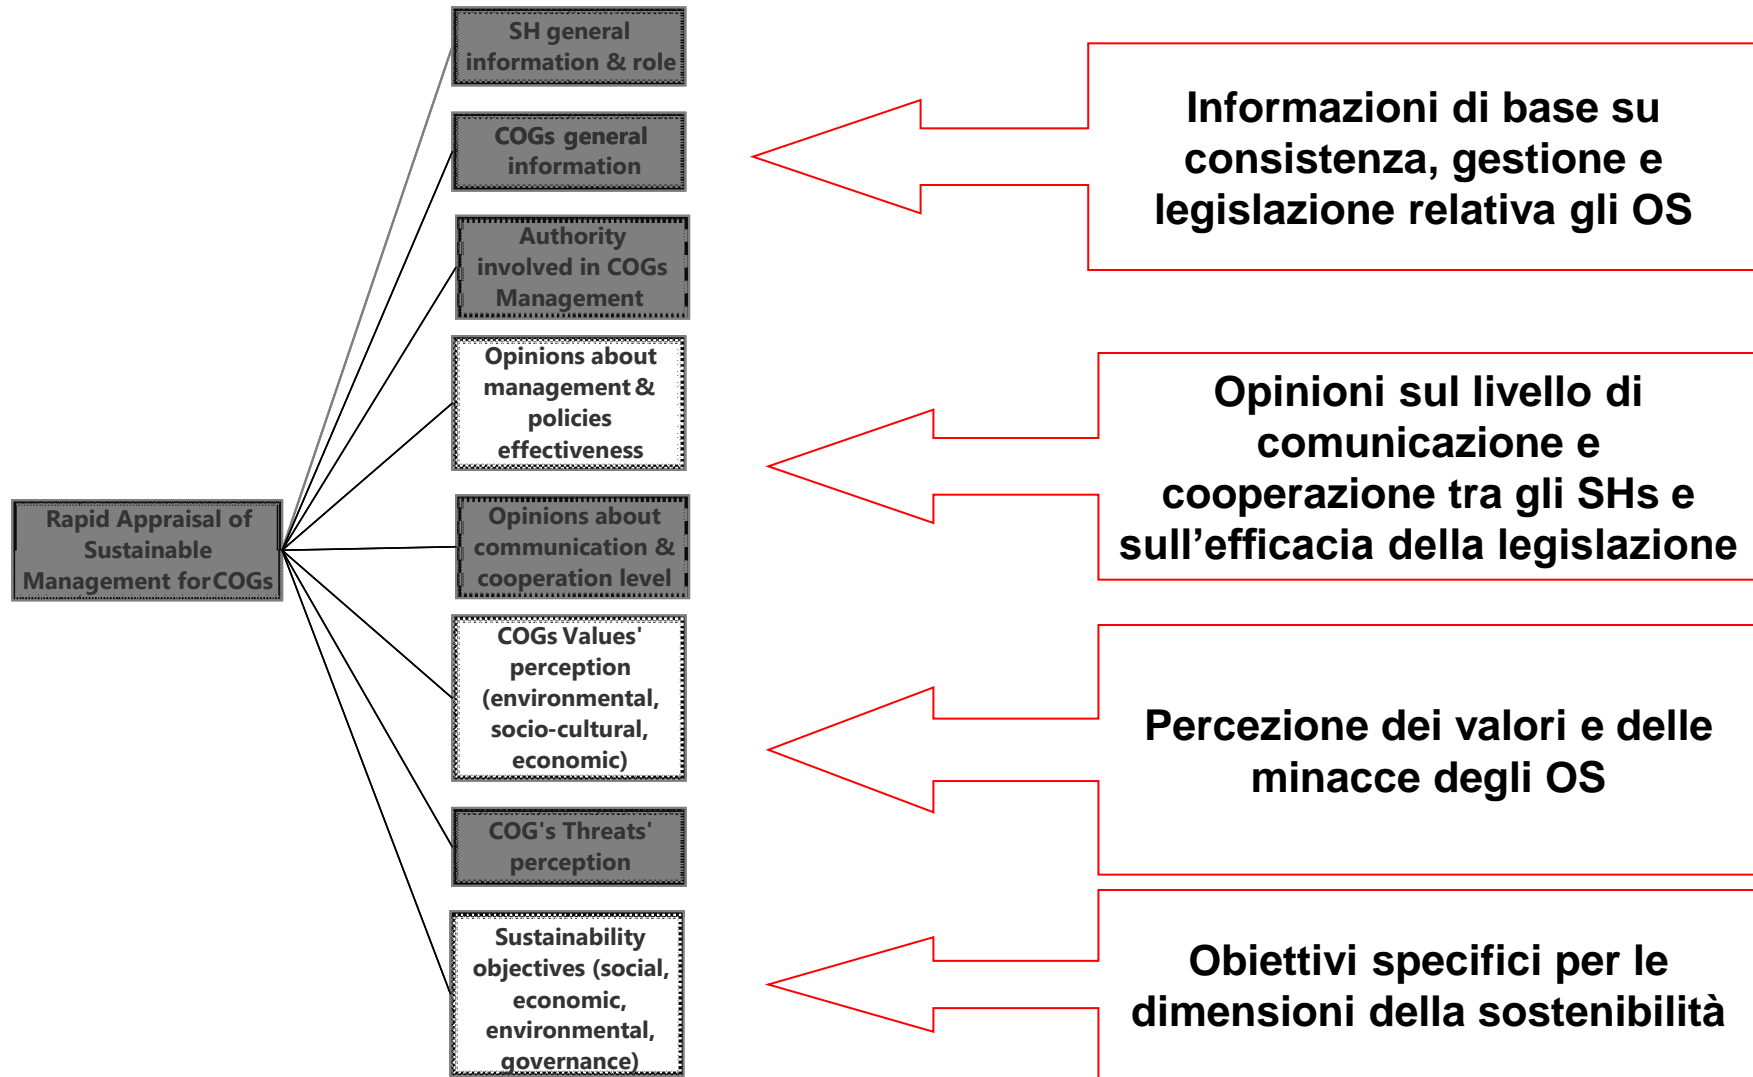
SH general information & role

COGs general information

Authority involved in COGs Management

Opinions about management & policies effectiveness

Opinions about communication & cooperation level

COGs Values' perception (environmental, socio-cultural, economic)

COG's Threats' perception

Sustainability objectives (social, economic, environmental, governance)

Rapid Appraisal of Sustainable Management for COGs

Informazioni di base su consistenza, gestione e legislazione relativa gli OS

Opinioni sul livello di comunicazione e cooperazione tra gli SHs e sull'efficacia della legislazione

Percezione dei valori e delle minacce degli OS

Obiettivi specifici per le dimensioni della sostenibilità